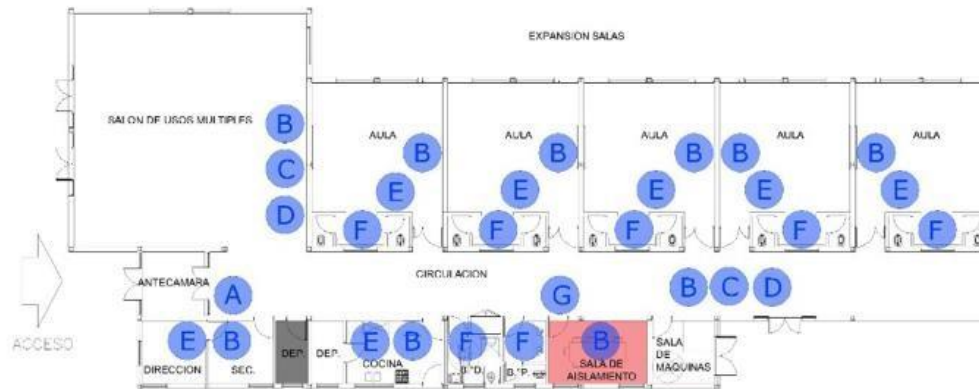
EXPANSION SALAS

SALON DE USOS MULTIPLES

B
C
D

AULA
B
E
F

AULA
B
E
F

AULA
B
E
F

AULA
B
E
F

AULA
B
E
F

CIRCULACION

ANTECAMARA
A

ACCESO

E
B
DIRECCION
SEC.

DEP.
DEP.
E
B
COCINA

F
B.°D

F
B.°P.

G

B
SALA DE AISLAMIENTO

B
C
D

SALA DE MAQUINAS